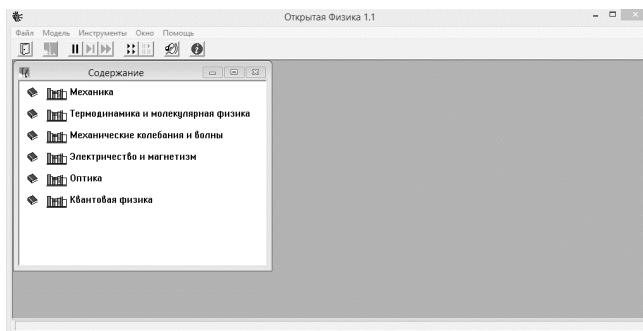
Открытая Физика 1.1

Файл Модель Инструменты Окно Помощь

Содержание

Механика

Термодинамика и молекулярная физика

Механические колебания и волны

Электричество и магнетизм

Оптика

Квантовая физика